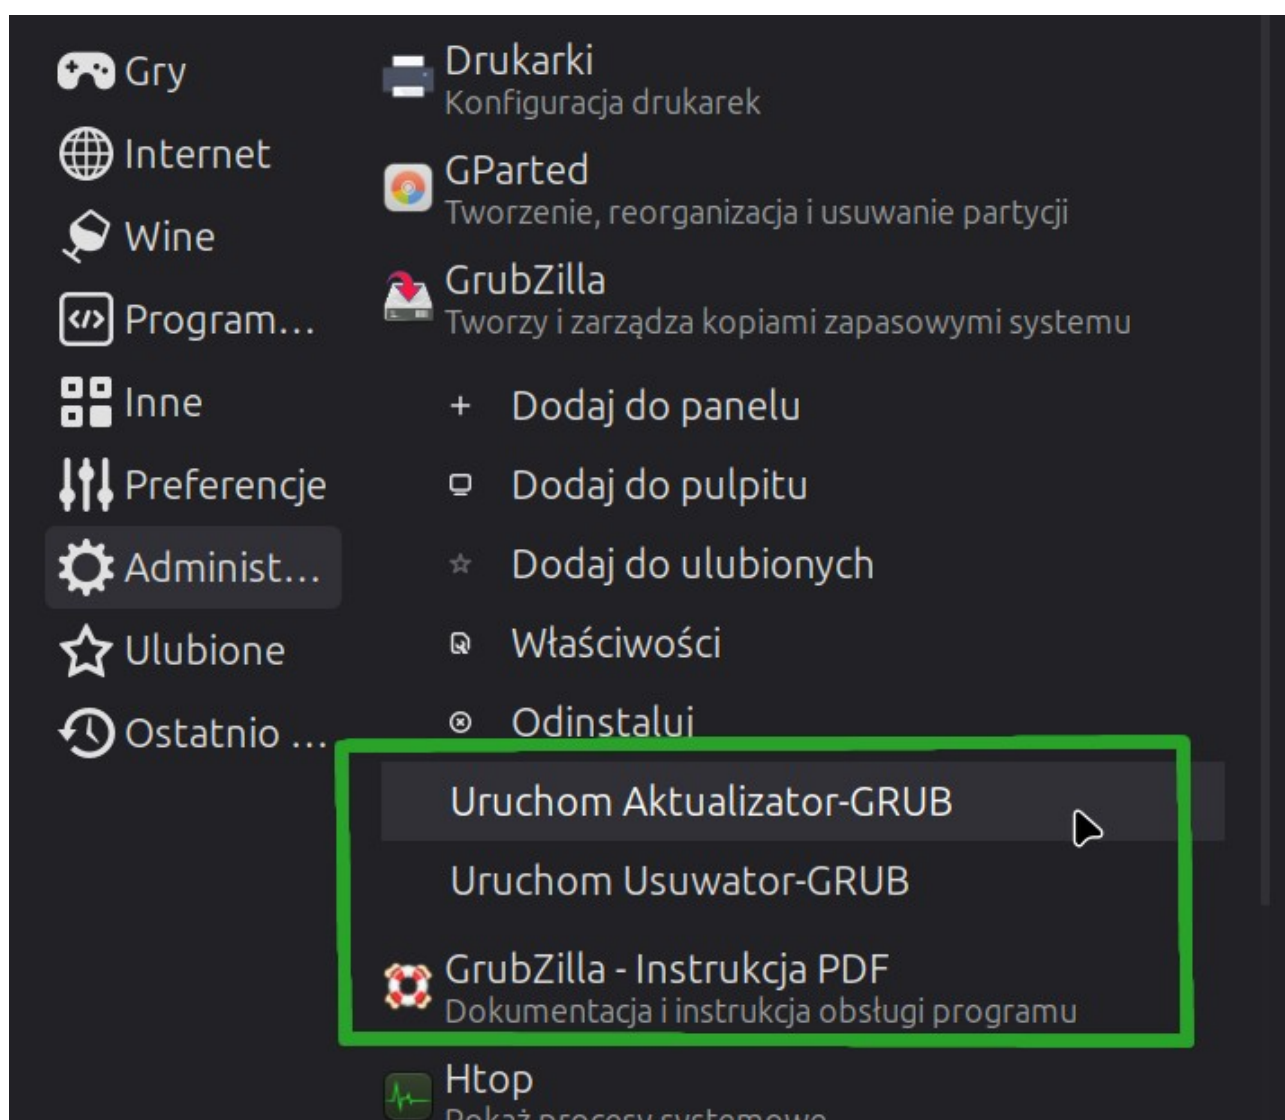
Gry
Internet
Wine
Program…
Inne
Preferencje
Administ…
Ulubione
Ostatnio …

Drukarki
Konfiguracja drukarek

GParted
Tworzenie, reorganizacja i usuwanie partycji

GrubZilla
Tworzy i zarządza kopiami zapasowymi systemu

+ Dodaj do panelu
Dodaj do pulpitu
Dodaj do ulubionych
Właściwości
Odinstaluj

Uruchom Aktualizator-GRUB
Uruchom Usuwator-GRUB

GrubZilla - Instrukcja PDF
Dokumentacja i instrukcja obsługi programu

Htop
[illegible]